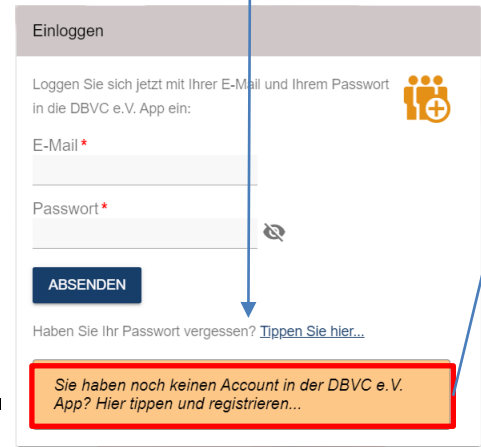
Einloggen

Loggen Sie sich jetzt mit Ihrer E-Mail und Ihrem Passwort in die DBVC e.V. App ein:

E-Mail*

Passwort*

ABSENDEN

Haben Sie Ihr Passwort vergessen? Tippen Sie hier...

Sie haben noch keinen Account in der DBVC e.V. App? Hier tippen und registrieren...